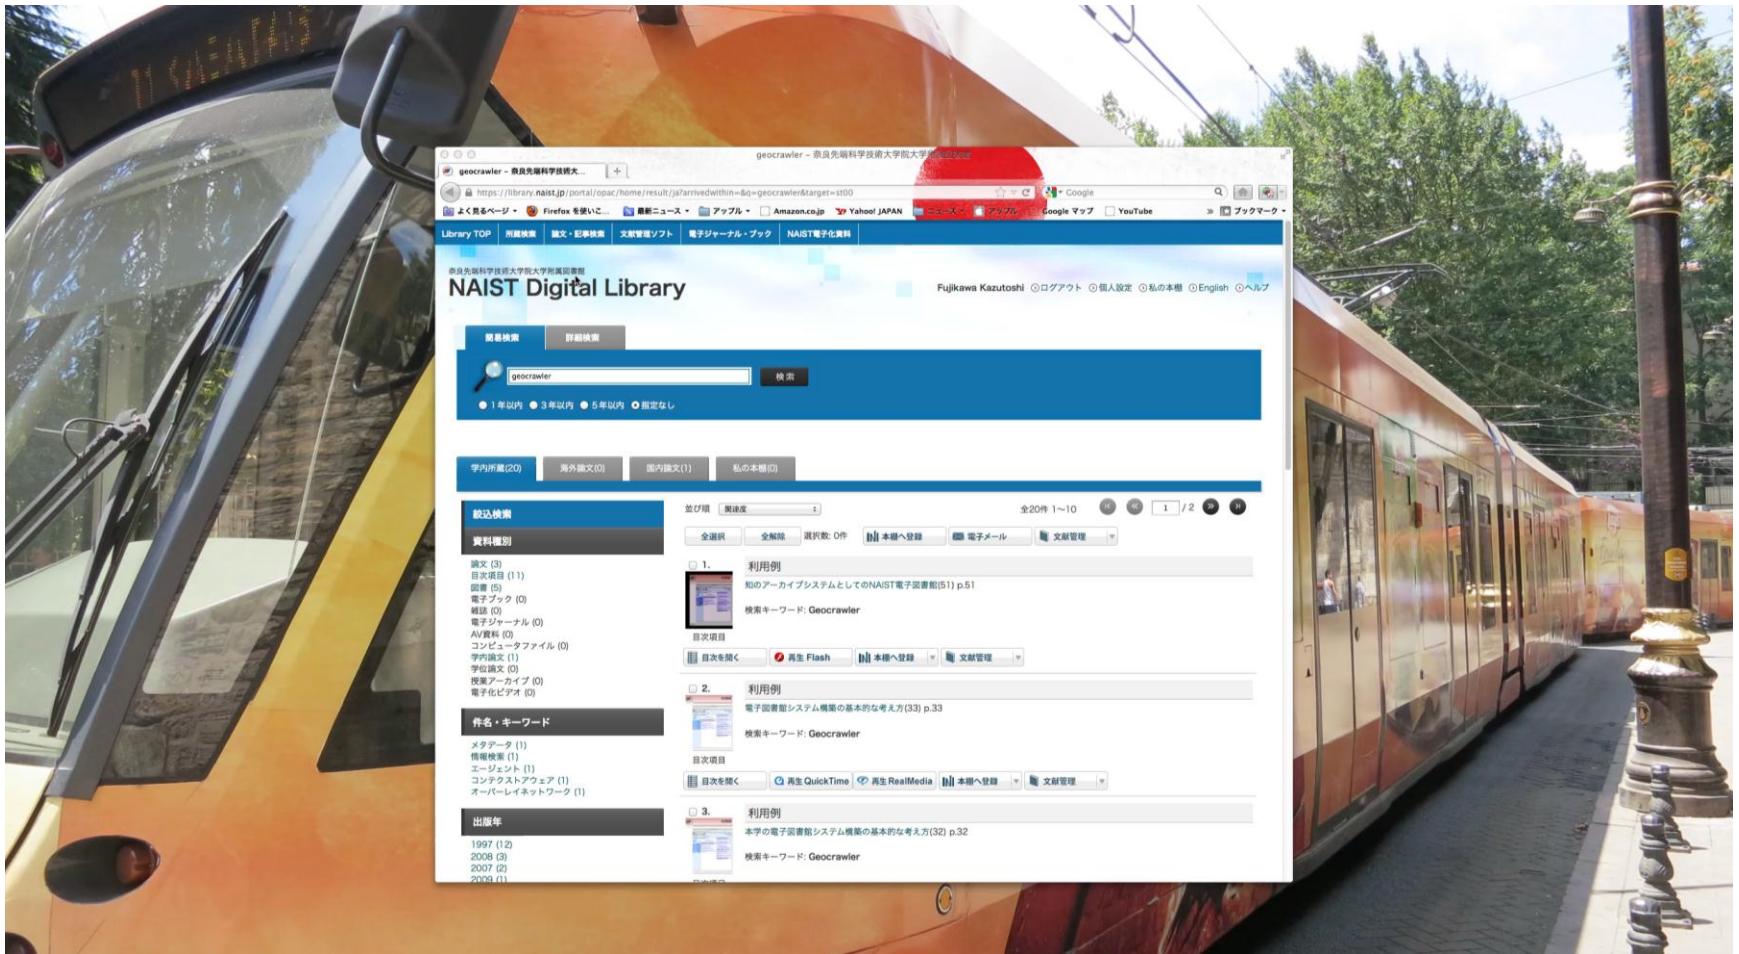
geocrawler – 奈良先端科学技術大学院大学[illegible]

geocrawler – 奈良先端科学技術大...

https://library.naist.jp/portal/opac/home/result/ja?arrivedwithin=&q=geocrawler&target=st00

Google

よく見るページ　Firefox を使いこ...　最新ニュース　アップル　Amazon.co.jp　Yahoo! JAPAN　ニュース　アップル　Google マップ　YouTube　ブックマーク

Library TOP　所蔵検索　論文・記事検索　文献管理ソフト　電子ジャーナル・ブック　NAIST電子化資料

奈良先端科学技術大学院大学附属図書館
NAIST Digital Library

Fujikawa Kazutoshi　ログアウト　個人設定　私の本棚　English　ヘルプ

簡易検索　詳細検索

geocrawler　検索

1年以内　3年以内　5年以内　指定なし

学内所蔵(20)　海外論文(0)　国内論文(1)　私の本棚(0)

絞込検索

資料種別

論文 (3)
目次項目 (11)
図書 (5)
電子ブック (0)
雑誌 (0)
電子ジャーナル (0)
AV資料 (0)
コンピュータファイル (0)
学内論文 (1)
学位論文 (0)
授業アーカイブ (0)
電子化ビデオ (0)

件名・キーワード

メタデータ (1)
情報検索 (1)
エージェント (1)
コンテクストアウェア (1)
オーバーレイネットワーク (1)

出版年

1997 (12)
2008 (3)
2007 (2)
2009 (1)

並び順　関連度

全20件 1〜10　1 /2

全選択　全解除　選択数: 0件　本棚へ登録　電子メール　文献管理

1.　利用例
知のアーカイブシステムとしてのNAIST電子図書館(51) p.51
検索キーワード: Geocrawler
目次項目
目次を開く　再生 Flash　本棚へ登録　文献管理

2.　利用例
電子図書館システム構築の基本的な考え方(33) p.33
検索キーワード: Geocrawler
目次項目
目次を開く　再生 QuickTime　再生 RealMedia　本棚へ登録　文献管理

3.　利用例
本学の電子図書館システム構築の基本的な考え方(32) p.32
検索キーワード: Geocrawler